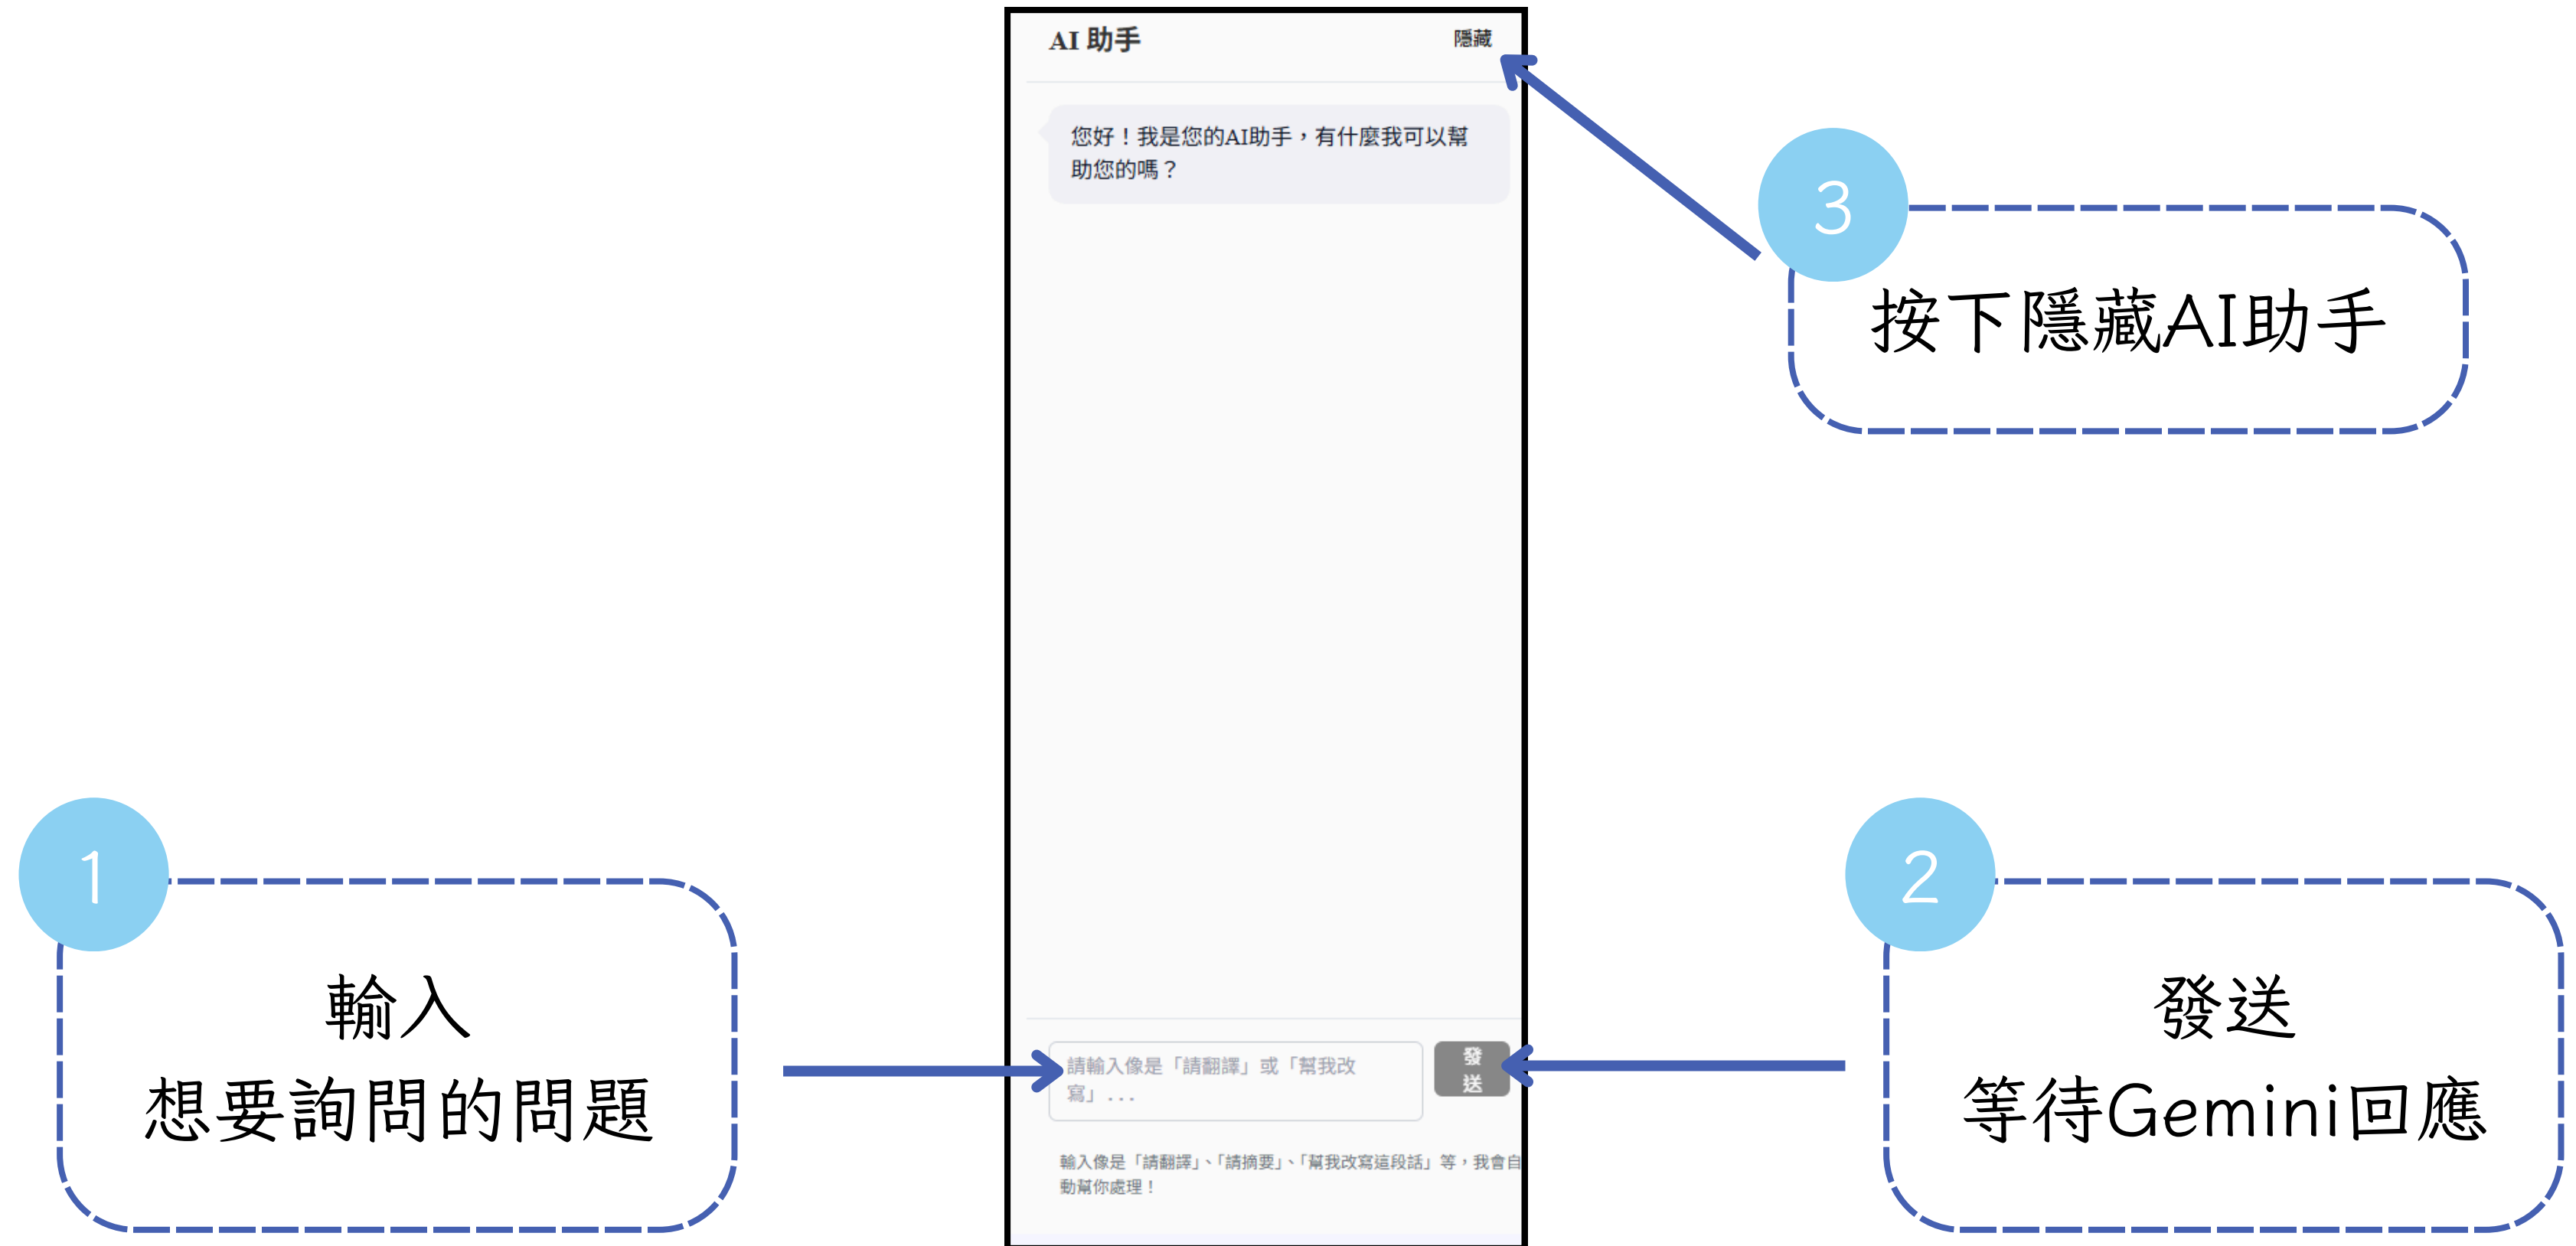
AI 助手

隱藏

您好！我是您的AI助手，有什麼我可以幫助您的嗎？

3

按下隱藏AI助手

請輸入像是「請翻譯」或「幫我改寫」...

發送

輸入像是「請翻譯」、「請摘要」、「幫我改寫這段話」等，我會自動幫你處理！

1

輸入
想要詢問的問題

2

發送
等待Gemini回應